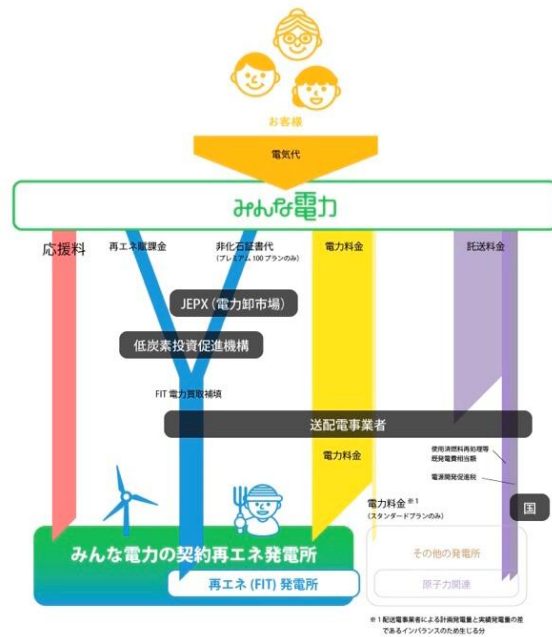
お客様

電気代

みんな電力

応援料

再エネ賦課金

非化石証書代
（プレミアム100プランのみ）

電力料金

託送料金

JEPX（電力卸市場）

低炭素投資促進機構

FIT電力買取補填

送配電事業者

電力料金

使用済燃料再処理等既発電費相当額

電源開発促進税

国

電力料金※1
（スタンダードプランのみ）

みんな電力の契約再エネ発電所

再エネ（FIT）発電所

その他の発電所

原子力関連

※1 配送電事業者による計画発電量と実績発電量の差であるインバランスのため生じる分